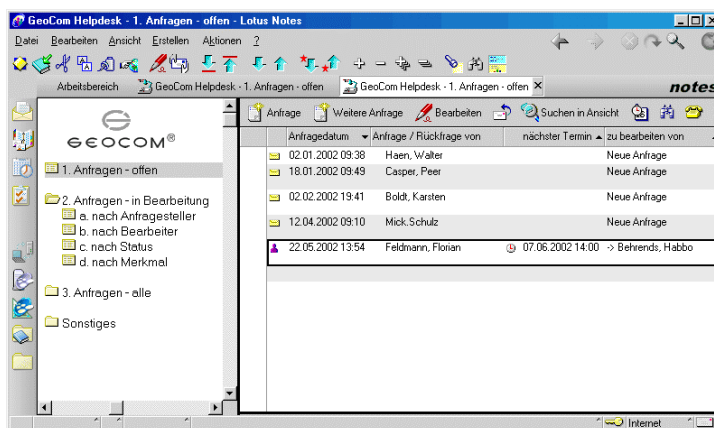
GeoCom Helpdesk - 1. Anfragen - offen - Lotus Notes

Datei Bearbeiten Ansicht Erstellen Aktionen ?

notes

Arbeitsbereich | GeoCom Helpdesk - 1. Anfragen - offen | GeoCom Helpdesk - 1. Anfragen - offen ✕

GEOCOM®

1. Anfragen - offen

2. Anfragen - in Bearbeitung
a. nach Anfragesteller
b. nach Bearbeiter
c. nach Status
d. nach Merkmal

3. Anfragen - alle

Sonstiges

Anfrage | Weitere Anfrage | Bearbeiten | Suchen in Ansicht

| Anfragedatum | Anfrage / Rückfrage von | nächster Termin | zu bearbeiten von |
|---|---|---|---|
| 02.01.2002 09:38 | Haen, Walter | | Neue Anfrage |
| 18.01.2002 09:49 | Casper, Peer | | Neue Anfrage |
| 02.02.2002 19:41 | Boldt, Karsten | | Neue Anfrage |
| 12.04.2002 09:10 | Mick.Schulz | | Neue Anfrage |
| 22.05.2002 13:54 | Feldmann, Florian | 07.06.2002 14:00 | -> Behrends, Habbo |

Internet